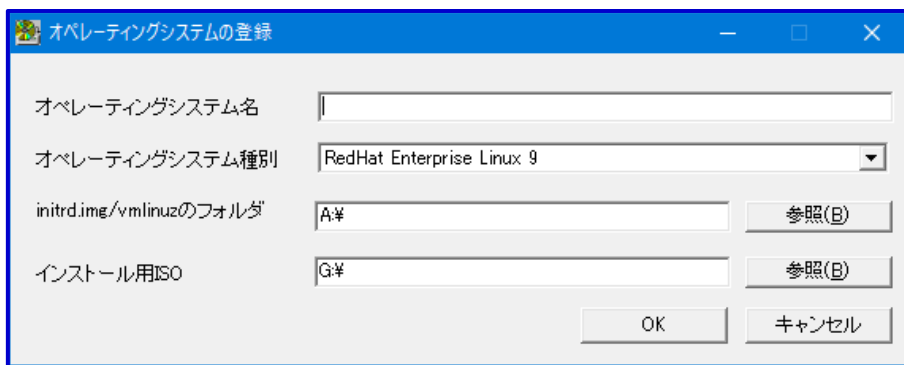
オペレーティングシステムの登録

オペレーティングシステム名

オペレーティングシステム種別 RedHat Enterprise Linux 9

initrd.img/vmlinuzのフォルダ A:¥ 参照(B)

インストール用ISO G:¥ 参照(B)

OK キャンセル